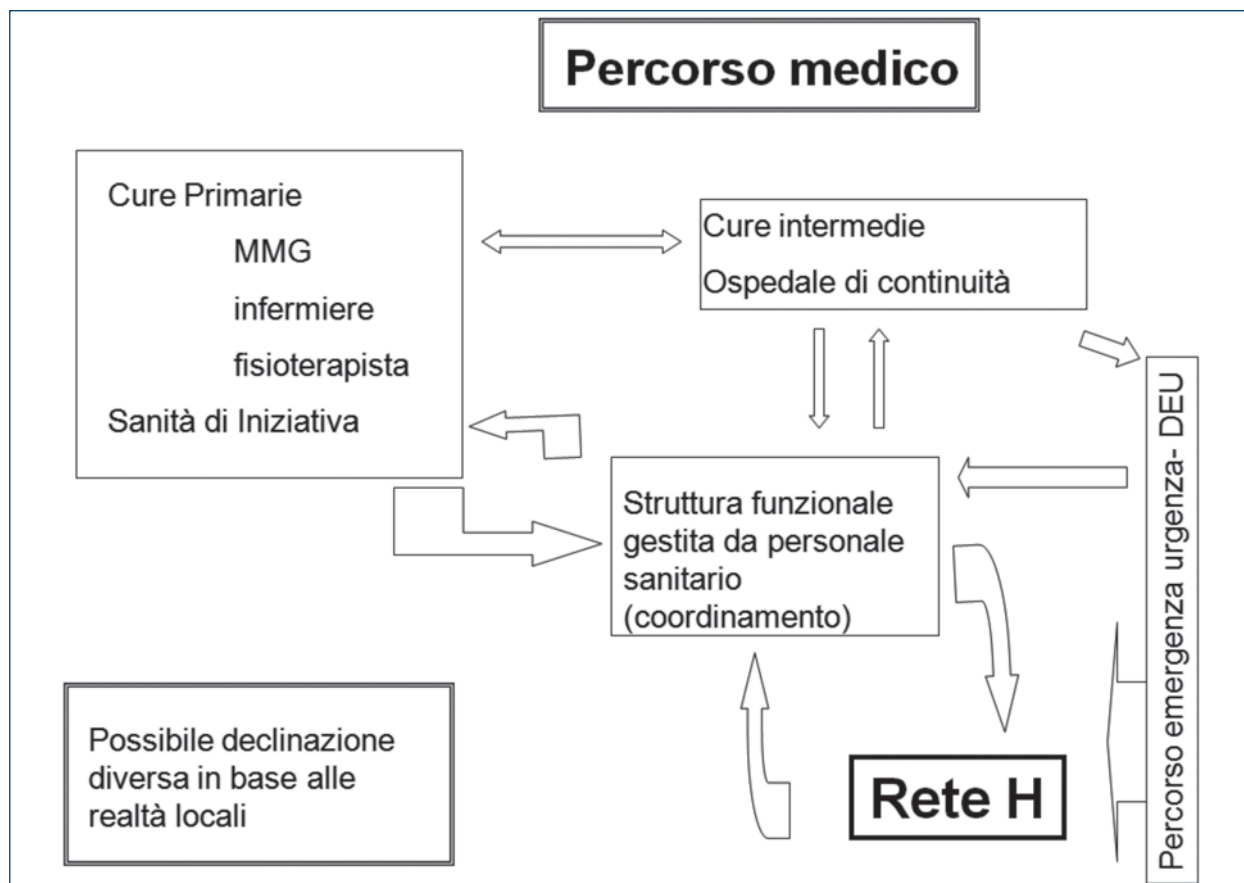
Percorso medico

Cure Primarie
MMG
infermiere
fisioterapista
Sanità di Iniziativa

Cure intermedie
Ospedale di continuità

Struttura funzionale gestita da personale sanitario (coordinamento)

Percorso emergenza urgenza- DEU

Possibile declinazione diversa in base alle realtà locali

Rete H